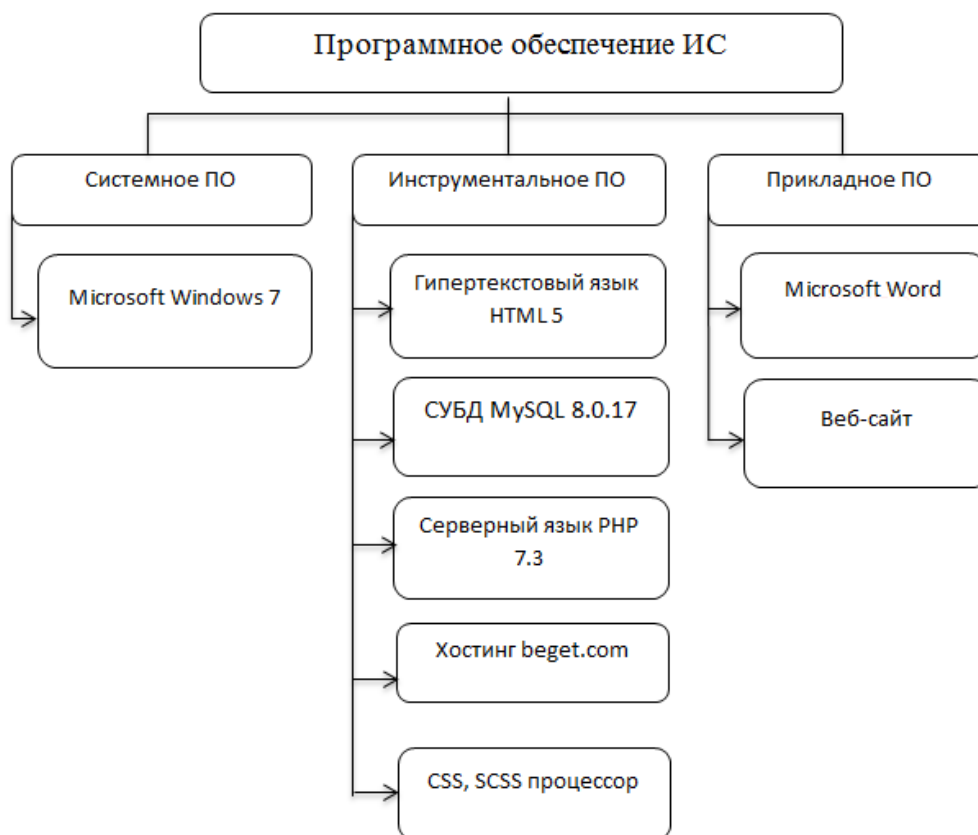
Программное обеспечение ИС

Системное ПО

Microsoft Windows 7

Инструментальное ПО

Гипертекстовый язык HTML 5

СУБД MySQL 8.0.17

Серверный язык PHP 7.3

Хостинг beget.com

CSS, SCSS процессор

Прикладное ПО

Microsoft Word

Веб-сайт